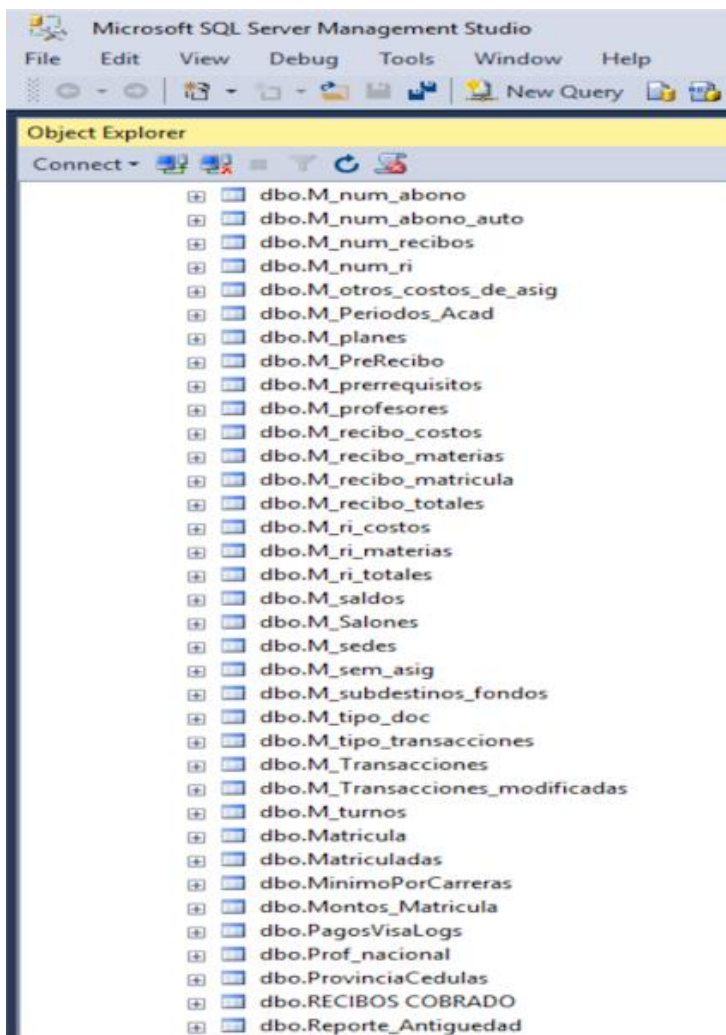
Microsoft SQL Server Management Studio

File Edit View Debug Tools Window Help

New Query

Object Explorer

Connect

dbo.M_num_abono
dbo.M_num_abono_auto
dbo.M_num_recibos
dbo.M_num_ri
dbo.M_otros_costos_de_asig
dbo.M_Periodos_Acad
dbo.M_planes
dbo.M_PreRecibo
dbo.M_prerrequisitos
dbo.M_profesores
dbo.M_recibo_costos
dbo.M_recibo_materias
dbo.M_recibo_matricula
dbo.M_recibo_totales
dbo.M_ri_costos
dbo.M_ri_materias
dbo.M_ri_totales
dbo.M_saldos
dbo.M_Salones
dbo.M_sedes
dbo.M_sem_asig
dbo.M_subdestinos_fondos
dbo.M_tipo_doc
dbo.M_tipo_transacciones
dbo.M_Transacciones
dbo.M_Transacciones_modificadas
dbo.M_turnos
dbo.Matricula
dbo.Matriculadas
dbo.MinimoPorCarreras
dbo.Montos_Matricula
dbo.PagosVisaLogs
dbo.Prof_nacional
dbo.ProvinciaCedulas
dbo.RECIBOS COBRADO
dbo.Reporte_Antiguedad